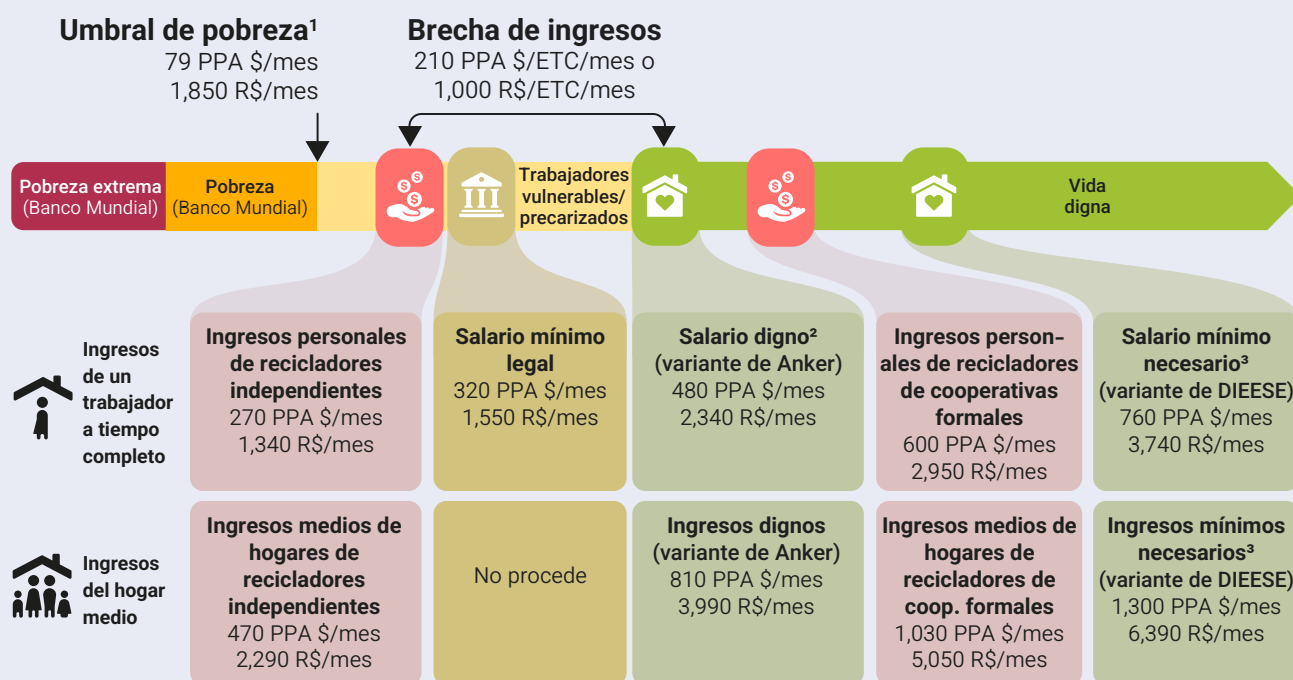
**Umbral de pobreza¹**
79 PPA \$/mes
1,850 R\$/mes

**Brecha de ingresos**
210 PPA \$/ETC/mes o
1,000 R\$/ETC/mes

Pobreza extrema (Banco Mundial)

Pobreza (Banco Mundial)

Trabajadores vulnerables/ precarizados

Vida digna

Ingresos de un trabajador a tiempo completo

| Ingresos personales de recicladores independientes 270 PPA \$/mes 1,340 R\$/mes | Salario mínimo legal 320 PPA \$/mes 1,550 R\$/mes | Salario digno² (variante de Anker) 480 PPA \$/mes 2,340 R\$/mes | Ingresos personales de recicladores de cooperativas formales 600 PPA \$/mes 2,950 R\$/mes | Salario mínimo necesario³ (variante de DIEESE) 760 PPA \$/mes 3,740 R\$/mes |
|---|---|---|---|---|

Ingresos del hogar medio

| Ingresos medios de hogares de recicladores independientes 470 PPA \$/mes 2,290 R\$/mes | No procede | Ingresos dignos (variante de Anker) 810 PPA \$/mes 3,990 R\$/mes | Ingresos medios de hogares de recicladores de coop. formales 1,030 PPA \$/mes 5,050 R\$/mes | Ingresos mínimos necesarios³ (variante de DIEESE) 1,300 PPA \$/mes 6,390 R\$/mes |
|---|---|---|---|---|